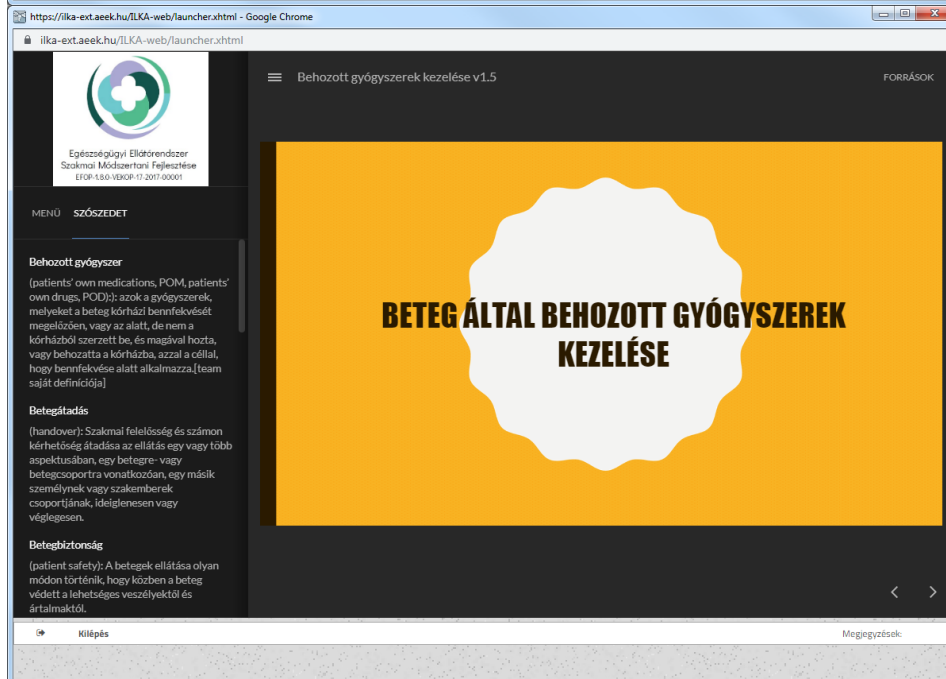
https://ilka-ext.aeek.hu/ILKA-web/launcher.xhtml - Google Chrome

ilka-ext.aeek.hu/ILKA-web/launcher.xhtml

Egészségügyi Ellátórendszer Szakmai Módszertani Fejlesztése
EFOP-1.8.0-VEKOP-17-2017-00001

MENÜ SZÓSZEDET

Behozott gyógyszer
(patients' own medications, POM, patients' own drugs, POD):): azok a gyógyszerek, melyeket a beteg kórházi bennfekvését megelőzően, vagy az alatt, de nem a kórházból szerzett be, és magával hozta, vagy behozatta a kórházba, azzal a céllal, hogy bennfekvése alatt alkalmazza.[team saját definíciója]

Betegátadás
(handover): Szakmai felelősség és számon kérhetőség átadása az ellátás egy vagy több aspektusában, egy betegre- vagy betegcsoportra vonatkozóan, egy másik személynek vagy szakemberek csoportjának, ideiglenesen vagy véglegesen.

Betegbiztonság
(patient safety): A betegek ellátása olyan módon történik, hogy közben a beteg védett a lehetséges veszélyektől és ártalmaktól.

Behozott gyógyszerek kezelése v1.5

FORRÁSOK

BETEG ÁLTAL BEHOZOTT GYÓGYSZEREK KEZELÉSE

Kilépés

Megjegyzések: